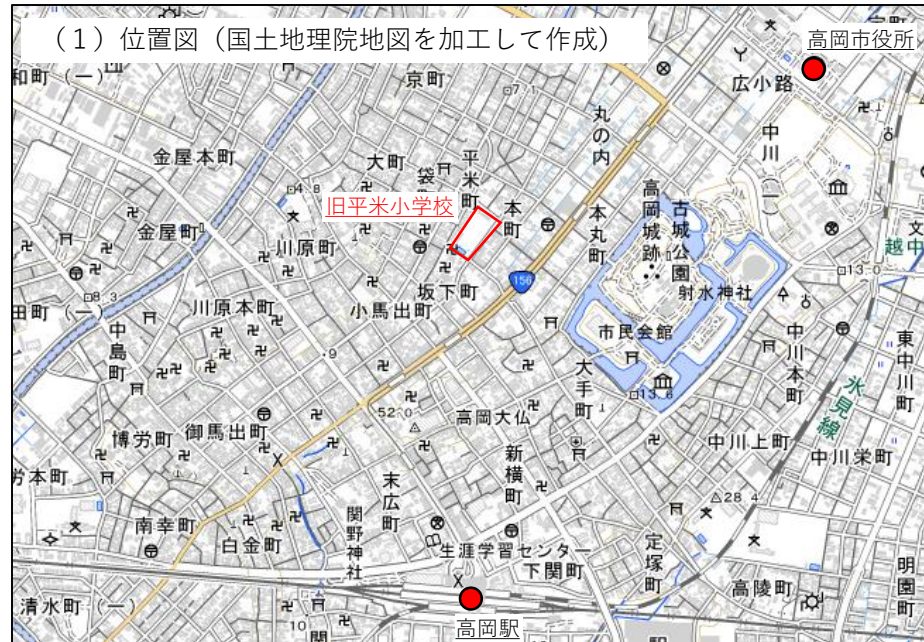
（１）位置図（国土地理院地図を加工して作成）

高岡市役所

和町（一）
京町
広小路
丸の内
中川
金屋本町
大町
袋町
平米町
旧平米小学校
本町
本丸町
高岡古城跡
古城公園
文
越中
金屋町
川原町
坂下町
156
射水神社
13.0
8.3
田町（一）
川原本町
小馬出町
市民会館
中川本町
東中川町
中島町
9
大手町
氷見線
13.6
52.0
高岡大仏
博労町
御馬出町
新横町
中川上町
中川栄町
労本町
28.4
南幸町
末広町
関野神社
白金町
生涯学習センター
定塚町
下関町
高陵町
明園町
清水町（一）
10
高岡駅